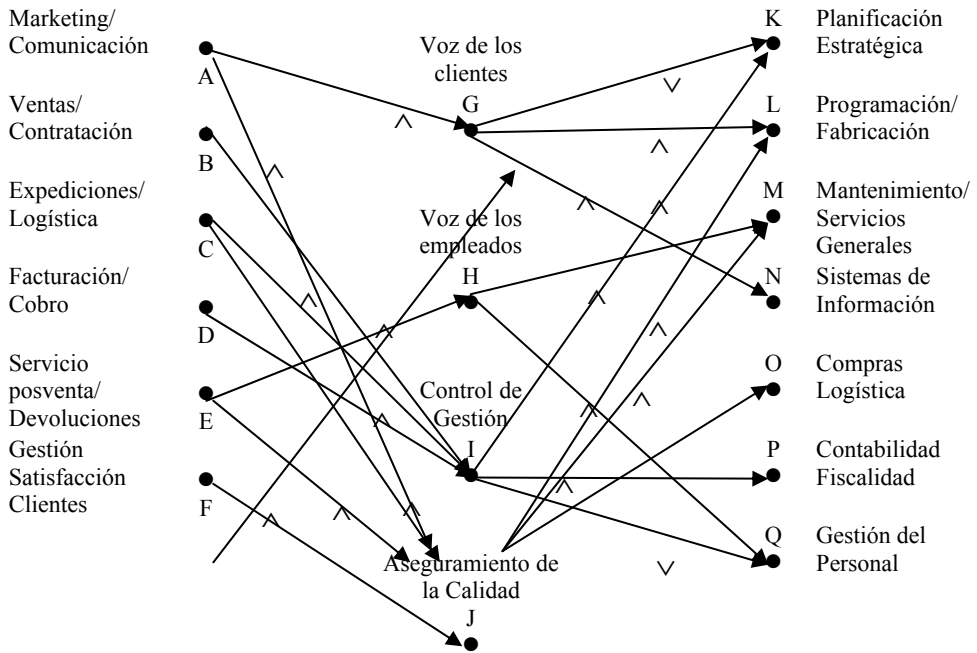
Marketing/ Comunicación

A

Ventas/ Contratación

B

Expediciones/ Logística

C

Facturación/ Cobro

D

Servicio posventa/ Devoluciones

E

Gestión Satisfacción Clientes

F

Voz de los clientes

G

Voz de los empleados

H

Control de Gestión

I

Aseguramiento de la Calidad

J

K

Planificación Estratégica

L

Programación/ Fabricación

M

Mantenimiento/ Servicios Generales

N

Sistemas de Información

O

Compras Logística

P

Contabilidad Fiscalidad

Q

Gestión del Personal